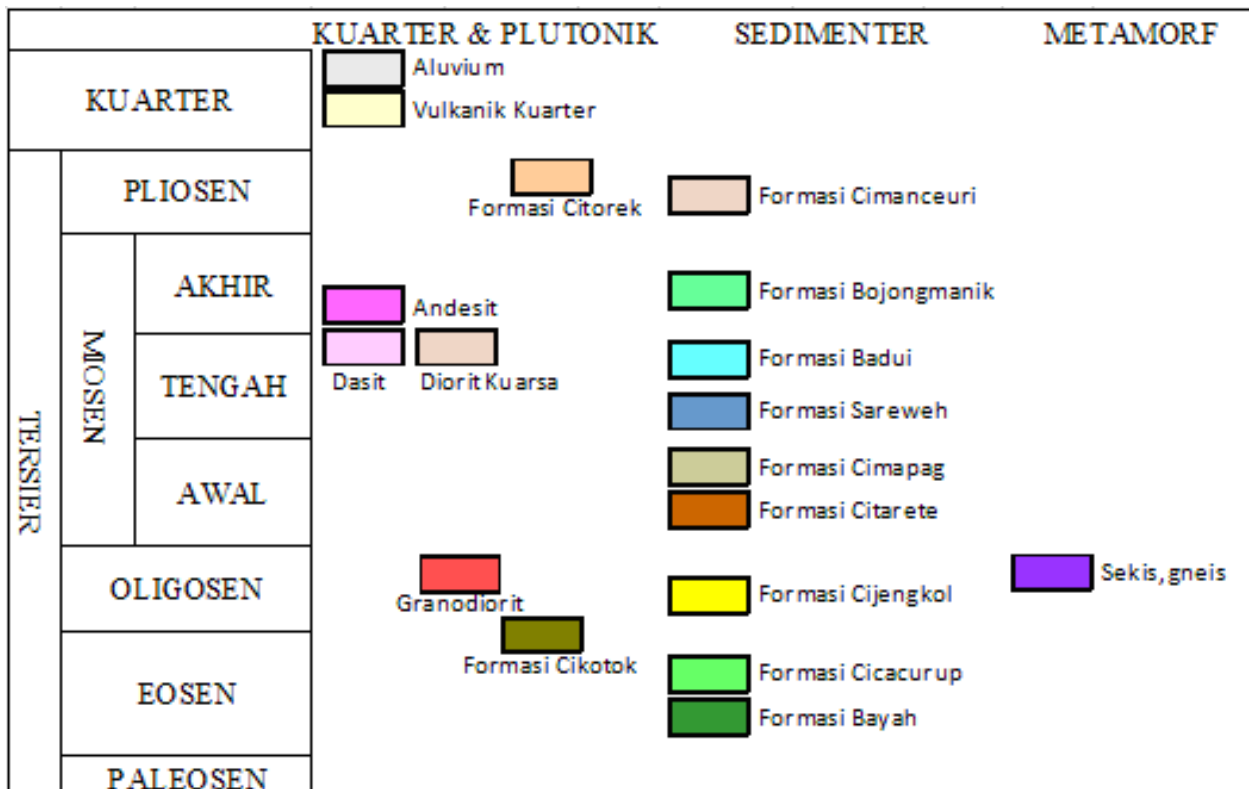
KUARTER & PLUTONIK SEDIMENTER METAMORF

KUARTER
Aluvium
Vulkanik Kuarter

TERSIER

PLIOSEN
Formasi Citorek
Formasi Cimanceuri

MIOSEN

AKHIR
Andesit
Formasi Bojongmanik

TENGAH
Dasit
Diorit Kuarsa
Formasi Badui
Formasi Sareweh

AWAL
Formasi Cimapag
Formasi Citarete

OLIGOSEN
Granodiorit
Formasi Cijengkol
Sekis, gneis

EOSEN
Formasi Cikotok
Formasi Cicacurup
Formasi Bayah

PALEOSEN